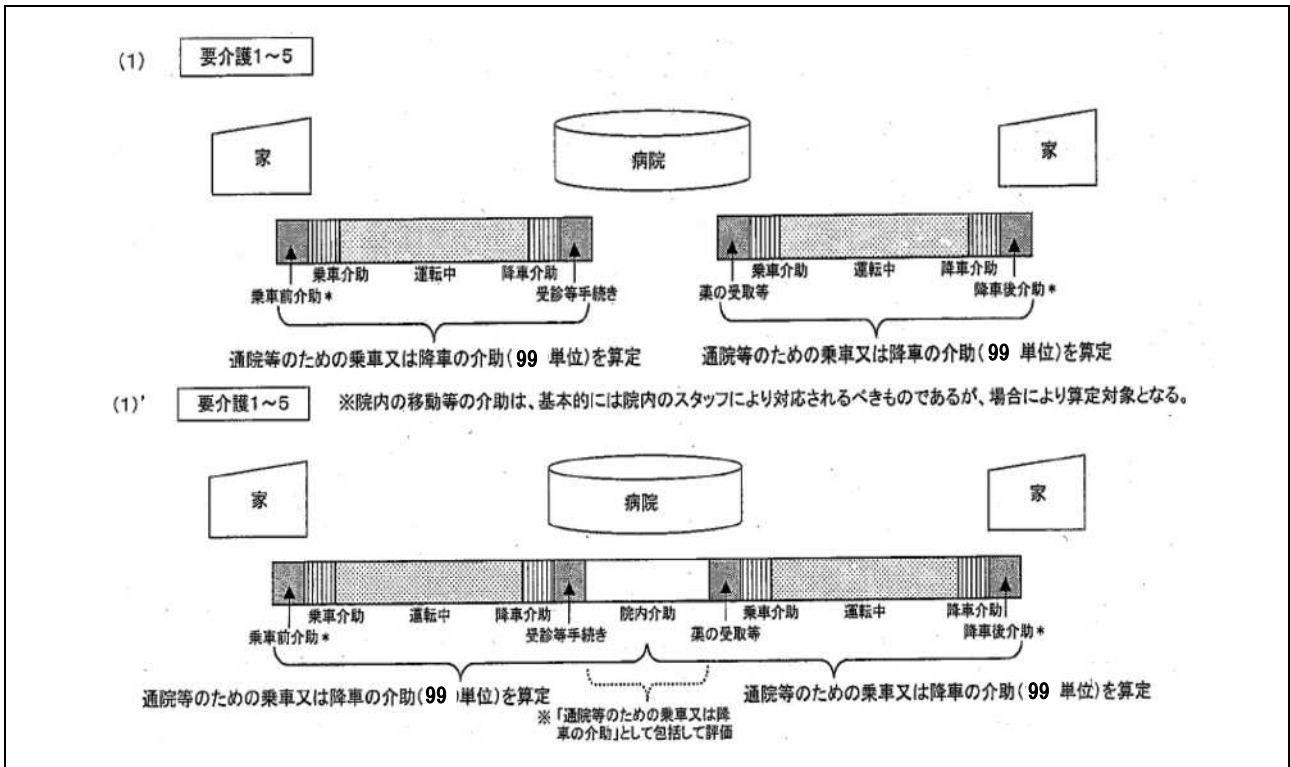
(1) 要介護1～5

家

病院

家

乗車介助 運転中 降車介助

乗車前介助＊ 受診等手続き

乗車介助 運転中 降車介助

薬の受取等 降車後介助＊

通院等のための乗車又は降車の介助（99 単位）を算定

通院等のための乗車又は降車の介助（99 単位）を算定

(1)' 要介護1～5 ※院内の移動等の介助は、基本的には院内のスタッフにより対応されるべきものであるが、場合により算定対象となる。

家

病院

家

乗車介助 運転中 降車介助 院内介助 乗車介助 運転中 降車介助

乗車前介助＊ 受診等手続き 薬の受取等 降車後介助＊

通院等のための乗車又は降車の介助（99 単位）を算定

※「通院等のための乗車又は降車の介助」として包括して評価

通院等のための乗車又は降車の介助（99 単位）を算定